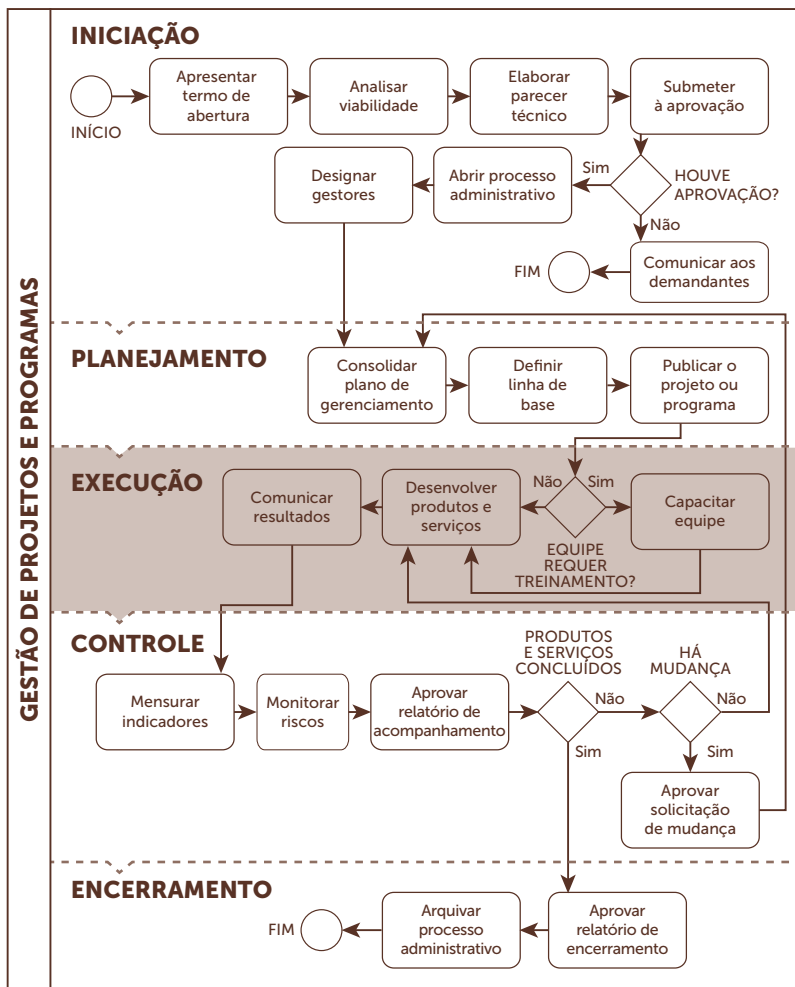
GESTÃO DE PROJETOS E PROGRAMAS

INICIAÇÃO

INÍCIO

Apresentar termo de abertura

Analisar viabilidade

Elaborar parecer técnico

Submeter à aprovação

HOUVE APROVAÇÃO?

Sim

Não

Abrir processo administrativo

Designar gestores

Comunicar aos demandantes

FIM

PLANEJAMENTO

Consolidar plano de gerenciamento

Definir linha de base

Publicar o projeto ou programa

EXECUÇÃO

Comunicar resultados

Desenvolver produtos e serviços

Não

Sim

EQUIPE REQUER TREINAMENTO?

Capacitar equipe

CONTROLE

Mensurar indicadores

Monitorar riscos

Aprovar relatório de acompanhamento

PRODUTOS E SERVIÇOS CONCLUÍDOS

Não

Sim

HÁ MUDANÇA

Não

Sim

Aprovar solicitação de mudança

ENCERRAMENTO

FIM

Arquivar processo administrativo

Aprovar relatório de encerramento